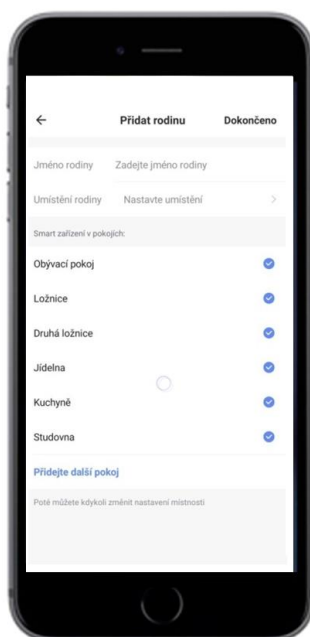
←
Přidat rodinu
Dokončeno

Jméno rodiny Zadejte jméno rodiny

Umístění rodiny Nastavte umístění >

Smart zařízení v pokojích:

Obývací pokoj

Ložnice

Druhá ložnice

Jídelna

Kuchyně

Studovna

Přidejte další pokoj

Poté můžete kdykoli změnit nastavení místnosti